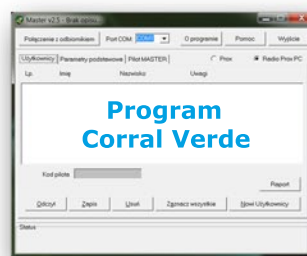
Master v2.3 - Brak opisu

Połączenie z odbiornikiem
Port COM: COM1
O programie
Pomoc
Wyjście

Użytkownicy
Parametry podstawowe
Pilot MASTER
Prox
Radio Prox PC

Lp.
Imię
Nazwisko
Uwagi

Program Corral Verde

Kod pilota

Raport

Odczyt
Zapis
Usuń
Zaznacz wszystkie
Nowi Użytkownicy

Status